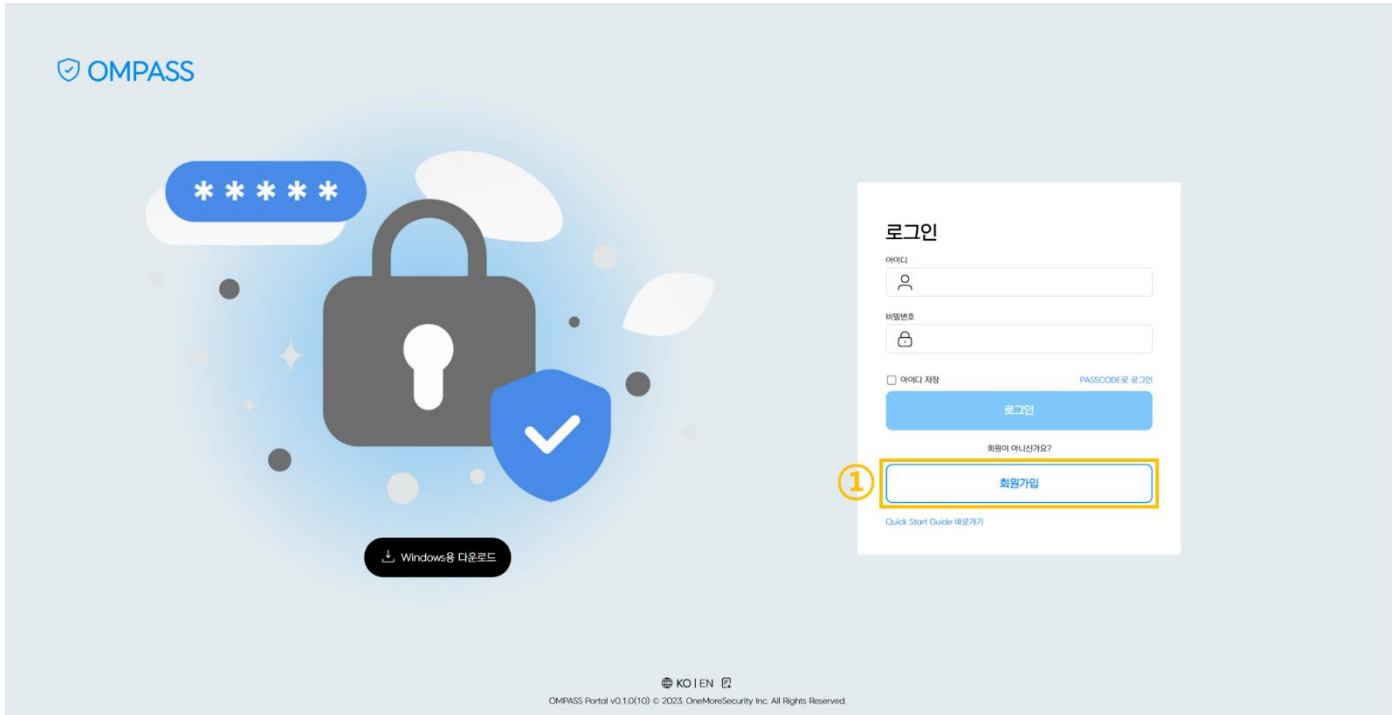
OMPASS

*****

Windows용 다운로드

로그인

아이디

비밀번호

아이디 저장

PASSCODE로 로그인

로그인

회원이 아니신가요?

①

회원가입

Quick Start Guide 바로가기

KO | EN

OMPASS Portal v0.1.0(10) © 2023. OneMoreSecurity Inc. All Rights Reserved.